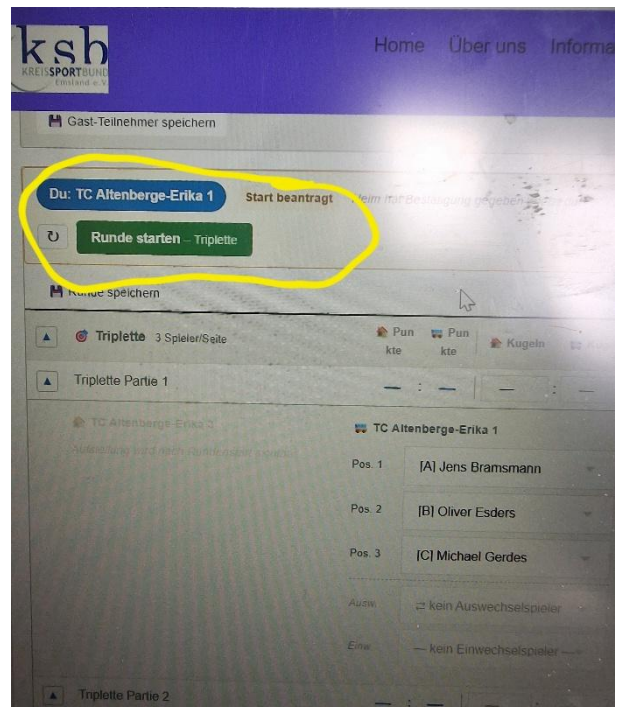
ksb KREISSPORTBUND Emsland e.V.

Home Über uns Informa

Gast-Teilnehmer speichern

Du: TC Altenberge-Erika 1 Start beantragt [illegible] Bestätigung gegeben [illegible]

Runde starten – Triplette

Runde speichern

Triplette 3 Spieler/Seite

Punkte Punkte Kugeln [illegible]

Triplette Partie 1

— : — — : —

TC Altenberge-Erika 3

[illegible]

TC Altenberge-Erika 1

Pos. 1 [A] Jens Bramsmann

Pos. 2 [B] Oliver Esders

Pos. 3 [C] Michael Gerdes

Ausw. ⇄ kein Auswechselspieler

Einw. — kein Einwechselspieler —

Triplette Partie 2